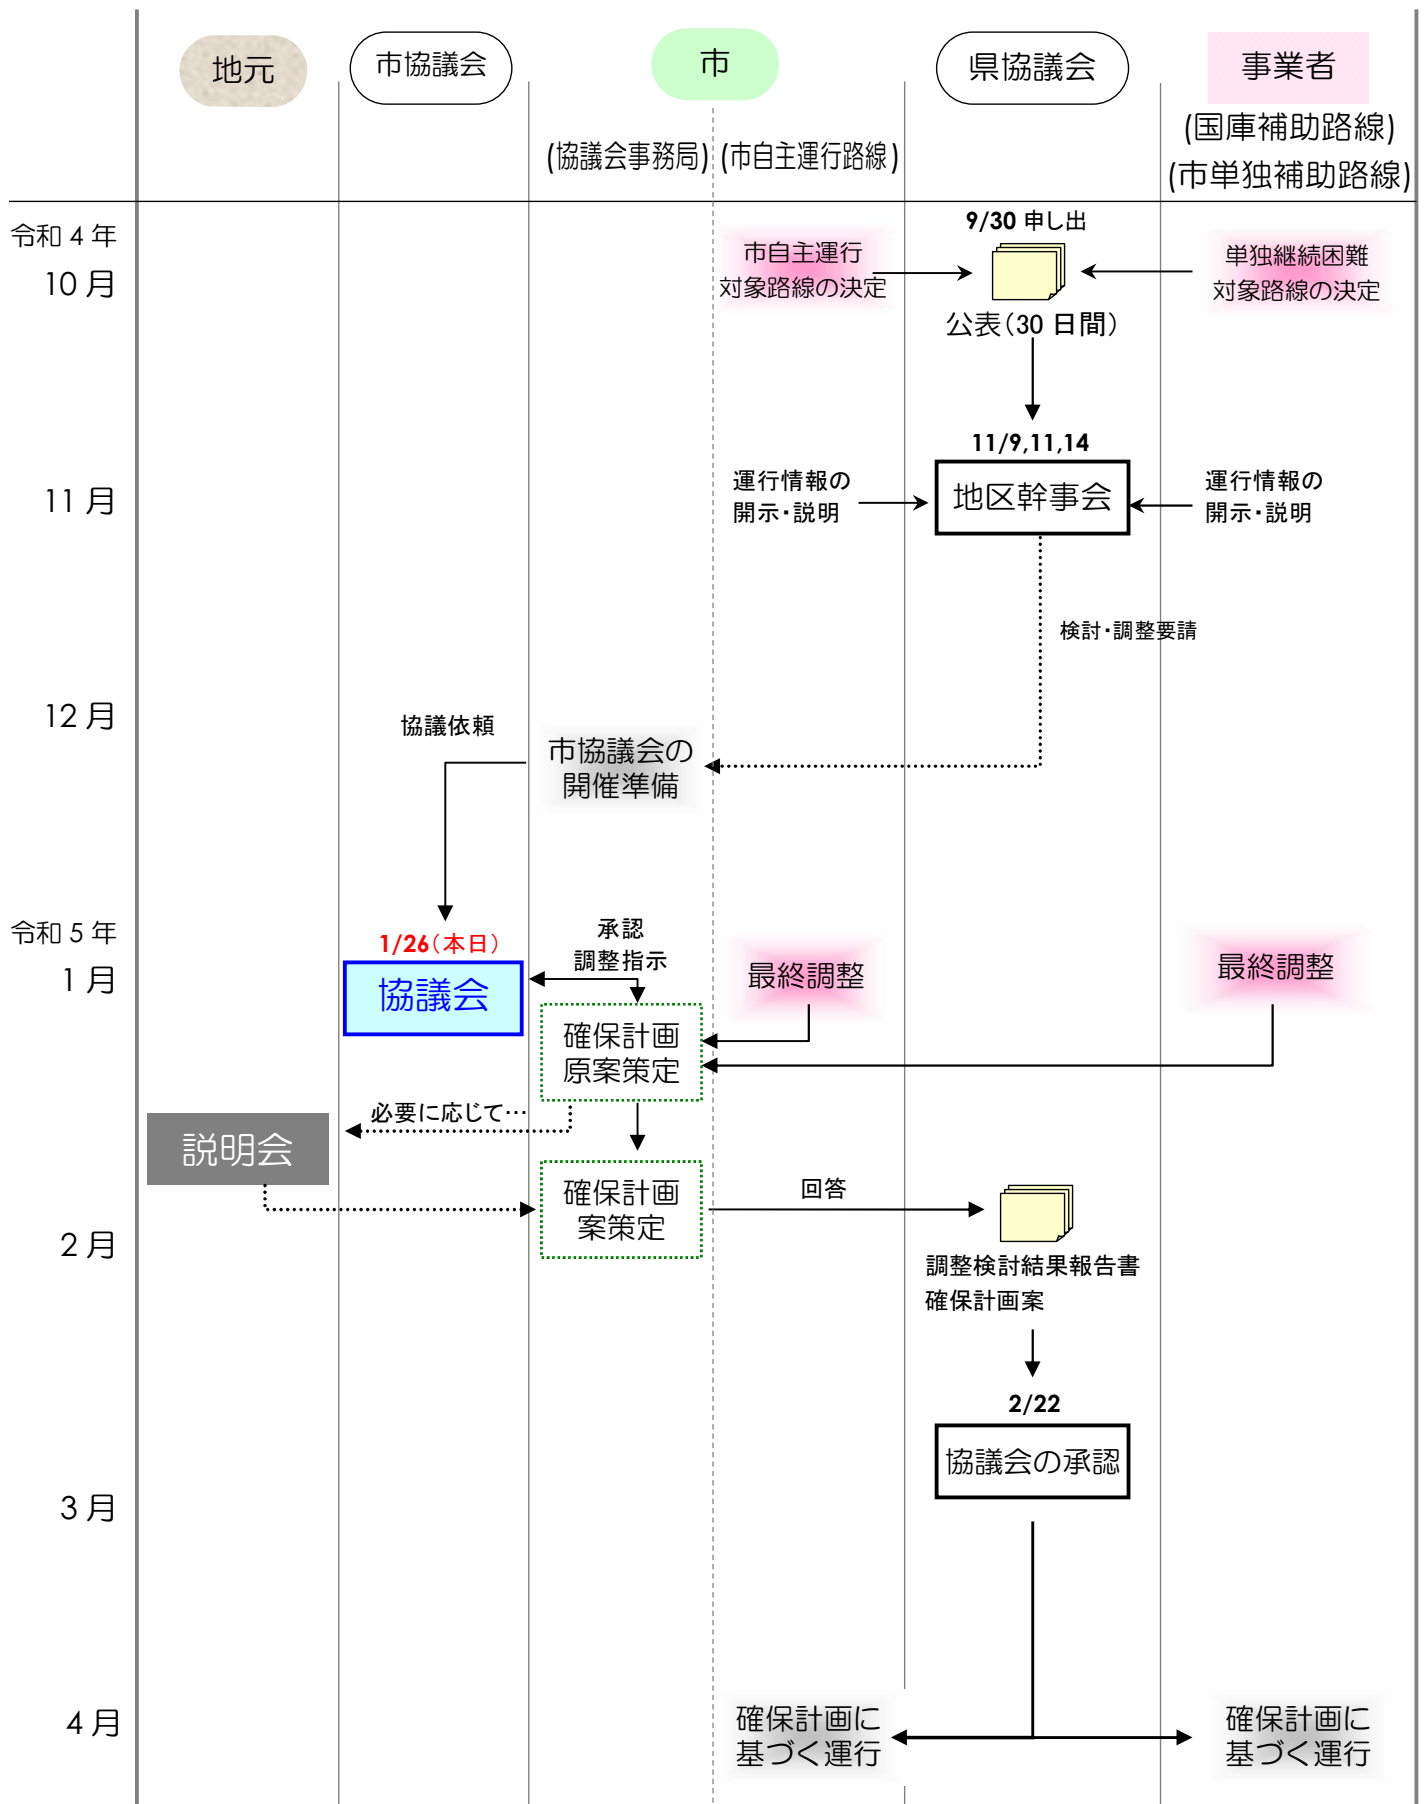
地元

市協議会

市

県協議会

事業者

(協議会事務局) (市自主運行路線)

(国庫補助路線)
(市単独補助路線)

令和 4 年
10 月

9/30 申し出

市自主運行
対象路線の決定

単独継続困難
対象路線の決定

公表(30 日間)

11 月

11/9,11,14

運行情報の
開示・説明

地区幹事会

運行情報の
開示・説明

検討・調整要請

12 月

協議依頼

市協議会の
開催準備

令和 5 年
1 月

1/26(本日)

協議会

承認
調整指示

最終調整

最終調整

確保計画
原案策定

必要に応じて…

説明会

確保計画
案策定

回答

2 月

調整検討結果報告書
確保計画案

2/22

協議会の承認

3 月

4 月

確保計画に
基づく運行

確保計画に
基づく運行